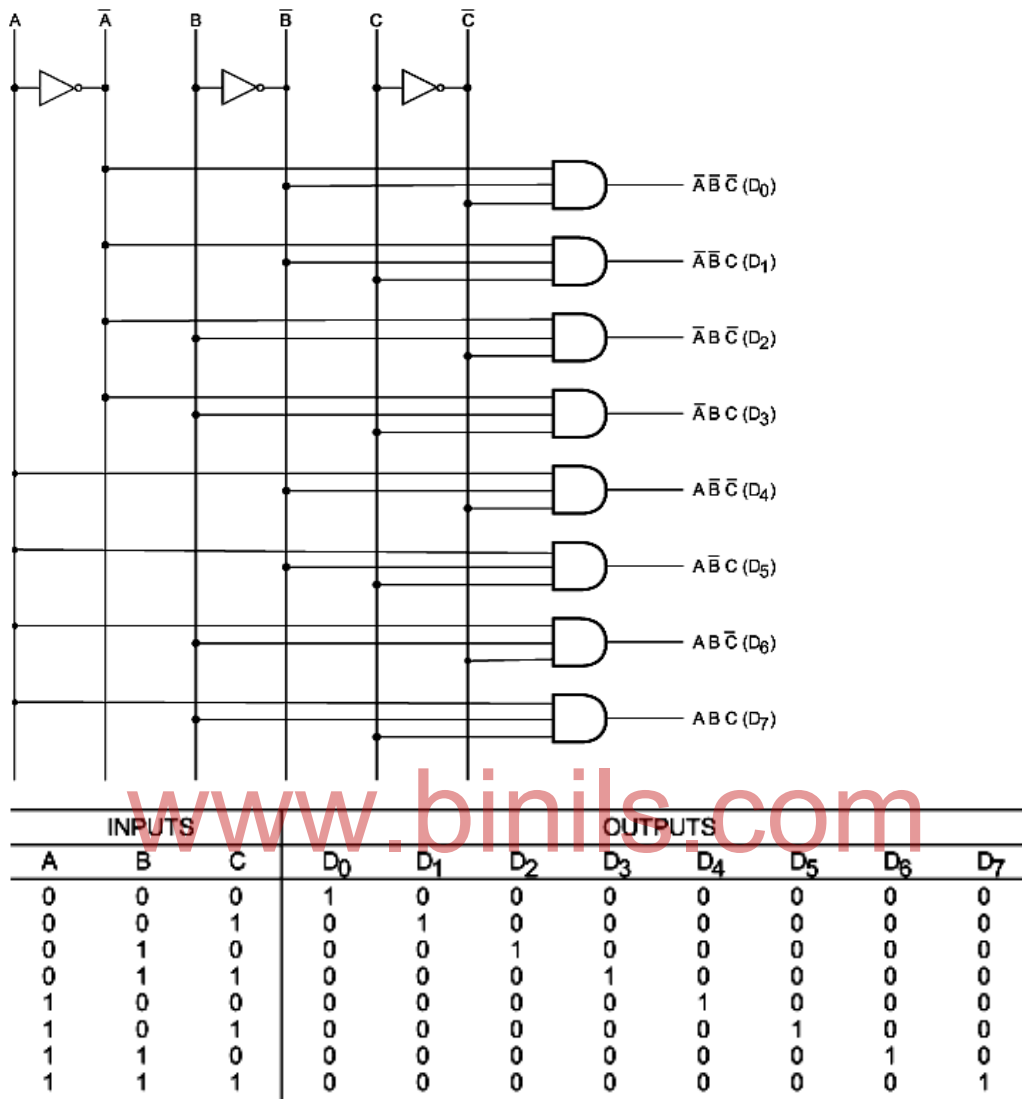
A $\overline{A}$ B $\overline{B}$ C $\overline{C}$

$\overline{A}\,\overline{B}\,\overline{C}$ ($D_0$)
$\overline{A}\,\overline{B}\,C$ ($D_1$)
$\overline{A}\,B\,\overline{C}$ ($D_2$)
$\overline{A}\,B\,C$ ($D_3$)
$A\,\overline{B}\,\overline{C}$ ($D_4$)
$A\,\overline{B}\,C$ ($D_5$)
$A\,B\,\overline{C}$ ($D_6$)
$A\,B\,C$ ($D_7$)

www.binils.com

| INPUTS | | | OUTPUTS | | | | | | | |
|---|---|---|---|---|---|---|---|---|---|---|
| A | B | C | $D_0$ | $D_1$ | $D_2$ | $D_3$ | $D_4$ | $D_5$ | $D_6$ | $D_7$ |
| 0 | 0 | 0 | 1 | 0 | 0 | 0 | 0 | 0 | 0 | 0 |
| 0 | 0 | 1 | 0 | 1 | 0 | 0 | 0 | 0 | 0 | 0 |
| 0 | 1 | 0 | 0 | 0 | 1 | 0 | 0 | 0 | 0 | 0 |
| 0 | 1 | 1 | 0 | 0 | 0 | 1 | 0 | 0 | 0 | 0 |
| 1 | 0 | 0 | 0 | 0 | 0 | 0 | 1 | 0 | 0 | 0 |
| 1 | 0 | 1 | 0 | 0 | 0 | 0 | 0 | 1 | 0 | 0 |
| 1 | 1 | 0 | 0 | 0 | 0 | 0 | 0 | 0 | 1 | 0 |
| 1 | 1 | 1 | 0 | 0 | 0 | 0 | 0 | 0 | 0 | 1 |